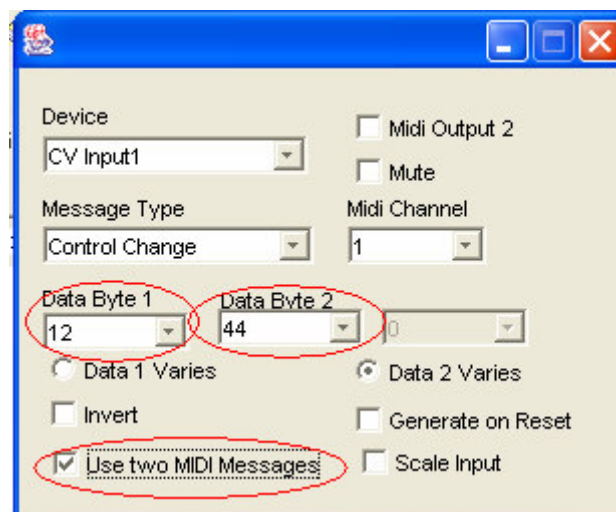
Device

CV Input1

Midi Output 2

Mute

Message Type

Control Change

Midi Channel

1

Data Byte 1

12

Data Byte 2

44

0

Data 1 Varies

Data 2 Varies

Invert

Generate on Reset

Use two MIDI Messages

Scale Input